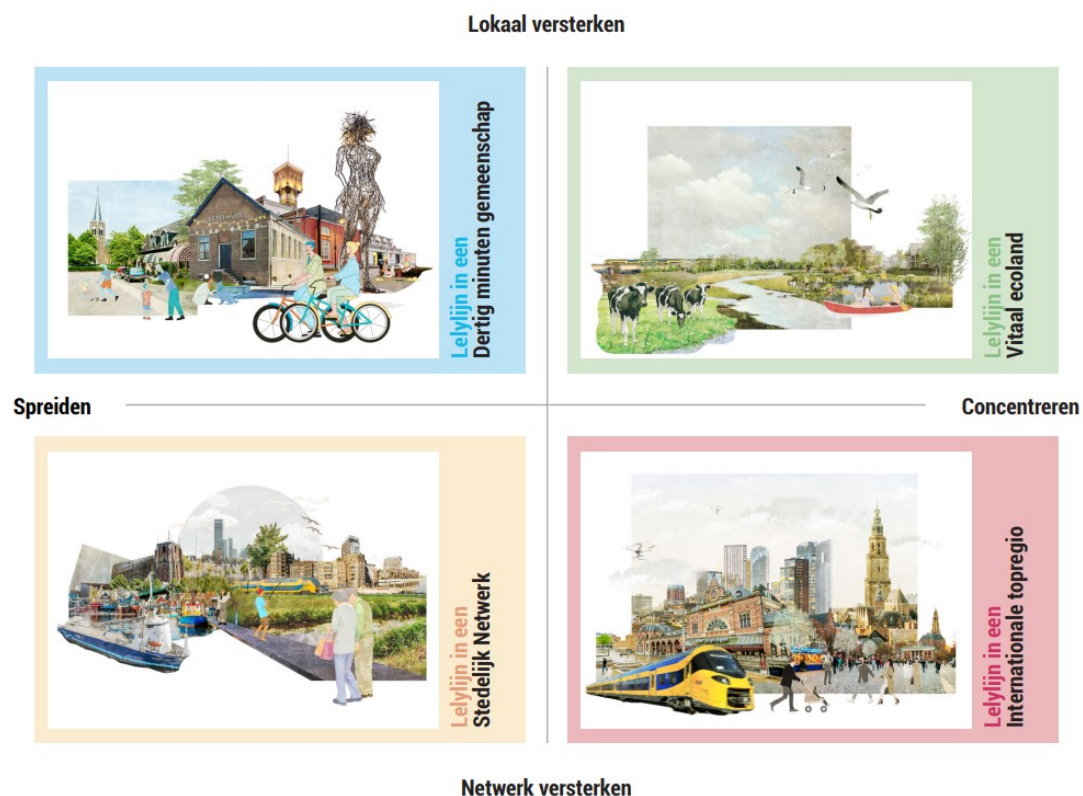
Lokaal versterken

Lelylijn in een
Dertig minuten gemeenschap

Lelylijn in een
Vitaal ecoland

Spreiden

Concentreren

Lelylijn in een
Stedelijk Netwerk

Lelylijn in een
Internationale topregio

Netwerk versterken